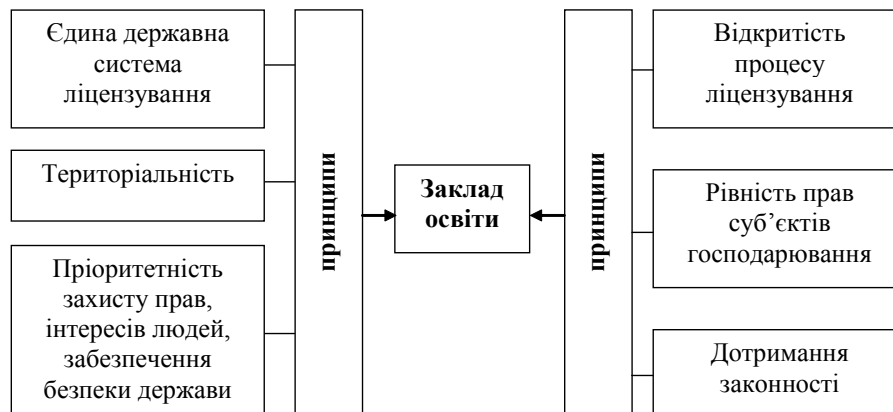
Єдина державна система ліцензування

Територіальність

Пріоритетність захисту прав, інтересів людей, забезпечення безпеки держави

принципи

Заклад освіти

принципи

Відкритість процесу ліцензування

Рівність прав суб'єктів господарювання

Дотримання законності